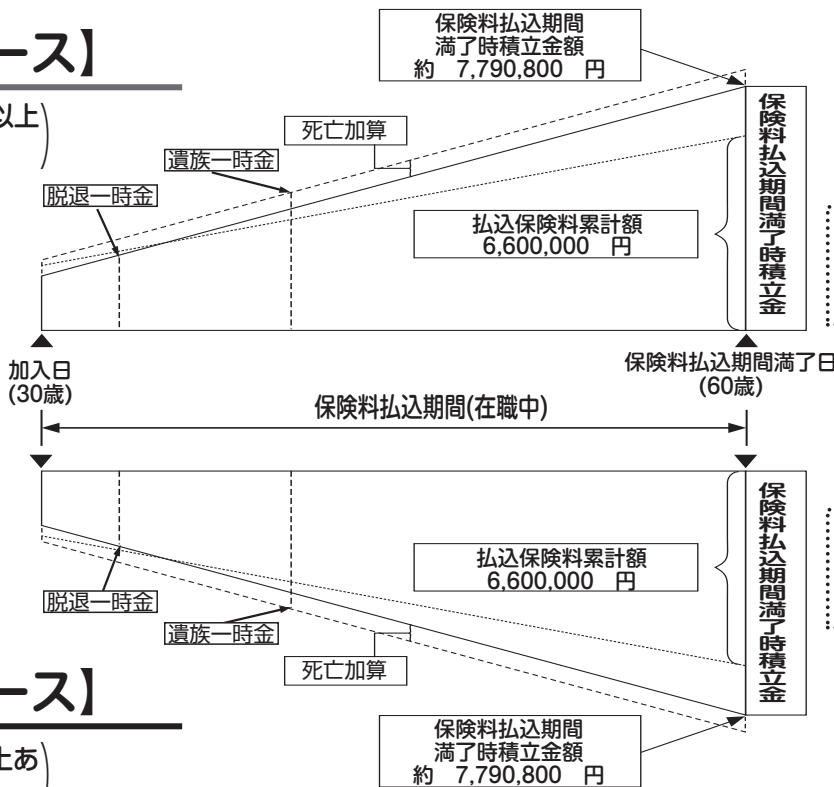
ース】

以上

保険料払込期間
満了時積立金額
約 7,790,800 円

死亡加算

遺族一時金

脱退一時金

払込保険料累計額
6,600,000 円

保険料払込期間満了時積立金

加入日
(30歳)

保険料払込期間満了日
(60歳)

保険料払込期間(在職中)

払込保険料累計額
6,600,000 円

脱退一時金

遺族一時金

死亡加算

保険料払込期間満了時積立金

ース】

上あ

保険料払込期間
満了時積立金額
約 7,790,800 円